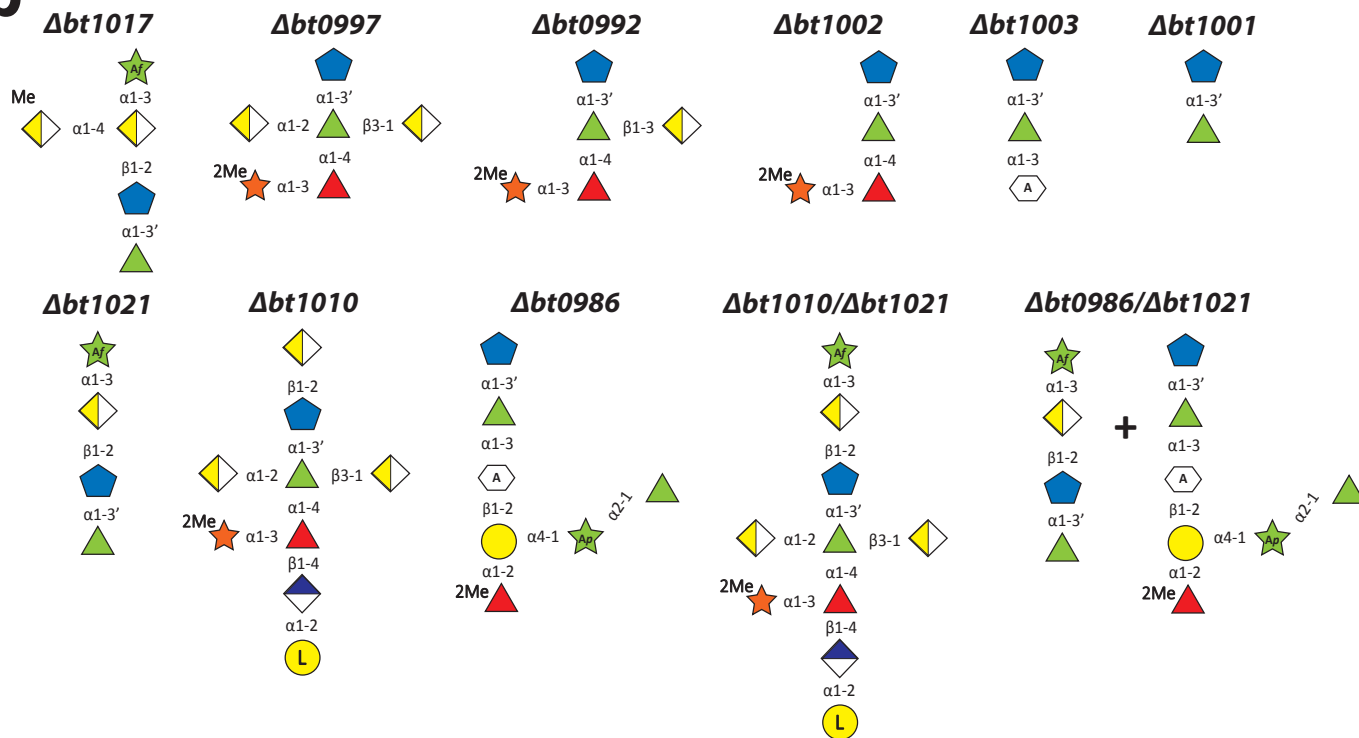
Δbt1017

Af
Me α1-4
α1-3
β1-2
α1-3′

Δbt0997

α1-3′
α1-2 β3-1
α1-4
2Me α1-3

Δbt0992

α1-3′
β1-3
α1-4
2Me α1-3

Δbt1002

α1-3′
α1-4
2Me α1-3

Δbt1003

α1-3′
α1-3
A

Δbt1001

α1-3′

Δbt1021

Af
α1-3
β1-2
α1-3′

Δbt1010

β1-2
α1-3′
α1-2 β3-1
α1-4
2Me α1-3
β1-4
α1-2
L

Δbt0986

α1-3′
α1-3
A
β1-2
α4-1 Ap α2-1
α1-2
2Me

Δbt1010/Δbt1021

Af
α1-3
β1-2
α1-3′
α1-2 β3-1
α1-4
2Me α1-3
β1-4
α1-2
L

Δbt0986/Δbt1021

Af
α1-3
β1-2
α1-3′
+
α1-3′
α1-3
A
β1-2
α4-1 Ap α2-1
α1-2
2Me